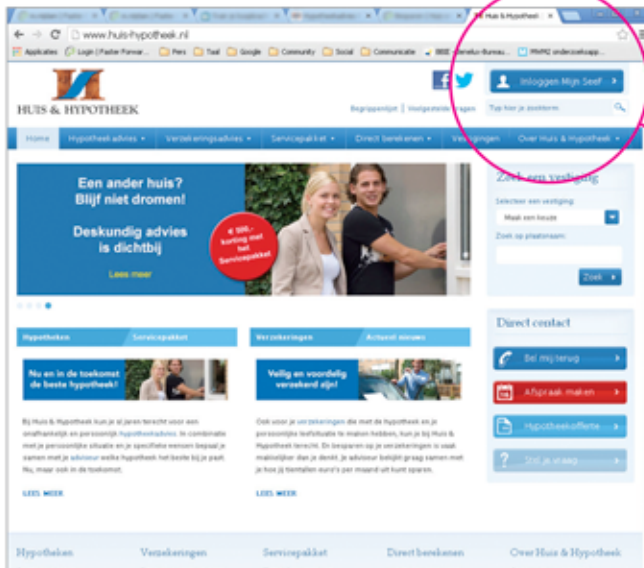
Huis & Hypotheek

www.huis-hypotheek.nl

Applicaties Login | Paster Forwar... Pers Taal Google Community Social Communicatie BBIE Benelux-Bureau... PMM2 onderzoekapp...

HUIS & HYPOTHEEK

Inloggen Mijn Seef

Begrippenlijst Veelgestelde vragen

Typ hier je zoekterm

Home Hypotheek advies Verzekeringsadvies Servicepakket Direct berekenen Vestigingen Over Huis & Hypotheek

Een ander huis? Blijf niet dromen!

Deskundig advies is dichtbij

Lees meer

€ 500,- korting met het Servicepakket

Zoek een vestiging

Selecteer een vestiging:

Maak een keuze

Zoek op plaatsnaam:

Zoek

Hypotheken Servicepakket

Nu en in de toekomst de beste hypotheek!

Bij Huis & Hypotheek kun je al jaren terecht voor een onafhankelijk en persoonlijk hypotheekadvies. In combinatie met je persoonlijke situatie en je specifieke wensen bepaal je samen met je adviseur welke hypotheek het beste bij je past. Nu, maar ook in de toekomst.

LEES MEER

Verzekeringen Actueel nieuws

Veilig en voordelig verzekerd zijn!

Ook voor je verzekeringen die met de hypotheek en je persoonlijke leefsituatie te maken hebben, kun je bij Huis & Hypotheek terecht. En besparen op je verzekeringen is vaak makkelijker dan je denkt. Je adviseur bekijkt graag samen met je hoe je tientallen euro's per maand uit kunt sparen.

LEES MEER

Direct contact

Bel mij terug

Afspraak maken

Hypotheekofferte

Stel je vraag

Hypotheken Verzekeringen Servicepakket Direct berekenen Over Huis & Hypotheek